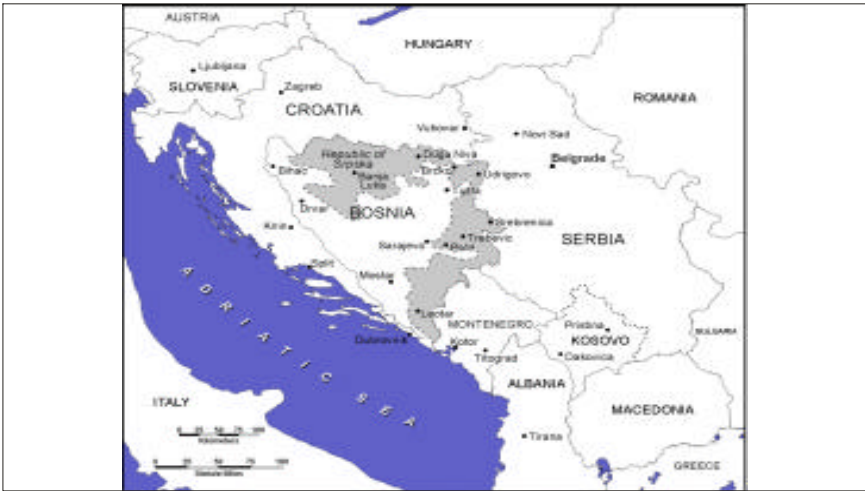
AUSTRIA

HUNGARY

Ljubljana

SLOVENIA

Zagreb

CROATIA

ROMANIA

Vukovar

Novi Sad

Republic of Srpska

Doboj

Niva

Belgrade

Bihac

Banja Luka

Brcko

Ugljevik

Tuzla

Drvar

BOSNIA

Srebrenica

Knin

Trebevic

Sarajevo

Pale

SERBIA

Split

Mostar

ADRIATIC SEA

Foca

MONTENEGRO

Pristina

Dubrovnik

KOSOVO

BULGARIA

Kotor

Titograd

Djakovica

ALBANIA

ITALY

MACEDONIA

Tirana

GREECE

0 25 50 75 100
Kilometers

0 25 50 75 100
Statute Miles